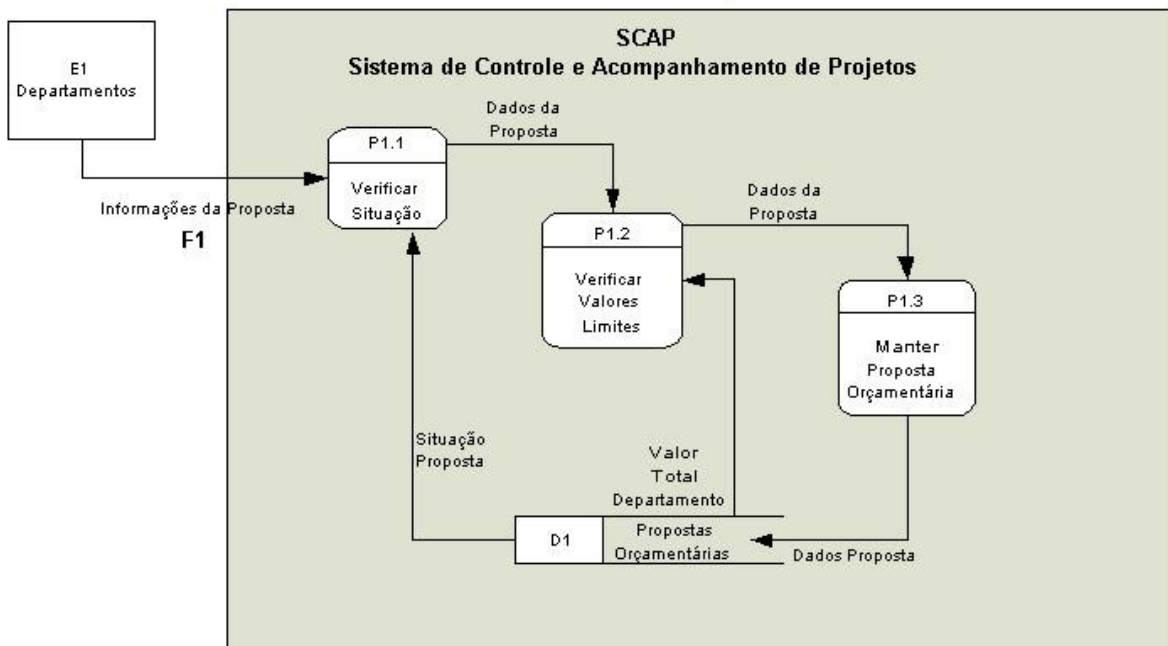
E1
Departamentos

SCAP
Sistema de Controle e Acompanhamento de Projetos

Informações da Proposta
F1

P1.1
Verificar Situação

Dados da Proposta

P1.2
Verificar Valores Limites

Dados da Proposta

P1.3
Manter Proposta Orçamentária

Situação Proposta

Valor Total Departamento

D1
Propostas Orçamentárias

Dados Proposta